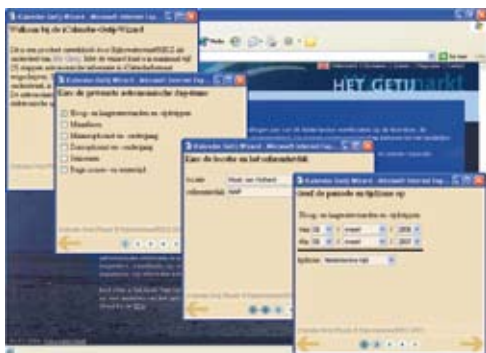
Kalender Getij Wizard - Microsoft Internet Exp...

Welkom bij de iCalendar-Getij-Wizard

Kalender Getij Wizard - Microsoft Internet Exp...

Kies de gewenste astronomische dagtabel

Hoog- en laagwatertijden en -tijdtypen

Maanfasen

Zonsopkomst en -ondergang

Maanopkomst en -ondergang

Seizoenen

Kalender Getij Wizard - Microsoft Internet Exp...

Kies de locatie en het referentiepunt

Locatie

Hoek van Holland

referentiepunt

NAP

Kalender Getij Wizard - Microsoft Internet Exp...

Geef de periode en tijdzone op

Hoog- en laagwatertijden en -tijdtypen

Van

maart

2006

Tot

maart

2007

tijdzone

Nederlandse tijd

HET GETIJ

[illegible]